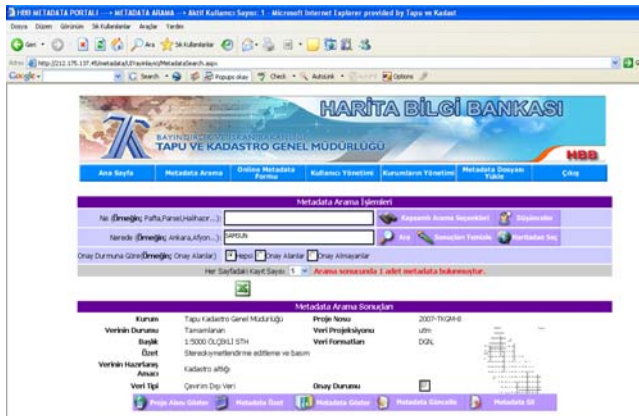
HBB METADATA PORTALI ---> METADATA ARAMA ---> Aktif Kullanıcı Sayısı: 1 - Microsoft Internet Explorer provided by Tapu ve Kadast

Dosya Düzen Görünüm Sık Kullanılanlar Araçlar Yardım

Geri Ara Sık Kullanılanlar

Adres http://212.175.137.45/metadata/LİSayfalar/MetadataSearch.aspx

Google Search Popups okay Check AutoLink Options

HARİTA BİLGİ BANKASI

BAYINDIRLIK VE İSKAN BAKANLIĞI
TAPU VE KADASTRO GENEL MÜDÜRLÜĞÜ

HBB

Ana Sayfa | Metadata Arama | Online Metadata Formu | Kullanıcı Yönetimi | Kurumların Yönetimi | Metadata Dosyası Yükle | Çıkış

Metadata Arama İşlemleri

Ne (Örneğin; Pafta,Parsel,Halihazır...) :

Gelişmiş Arama Seçenekleri | Düşünceler

Nerede (Örneğin; Ankara,Afyon...) : SAMSUN

Ara | Sonuçları Temizle | Haritadan Seç

Onay Durumuna Göre(Örneğin; Onay Alanlar): Hepsi Onay Alanlar Onay Almayanlar

Her Sayfadaki Kayıt Sayısı 5 Arama sonucunda 1 adet metadata bulunmuştur.

Metadata Arama Sonuçları

| Kurum | Tapu Kadastro Genel Müdürlüğü | Proje Nosu | 2007-TKGM-8 |
|---|---|---|---|
| Verinin Durumu | Tamamlanan | Veri Projeksiyonu | utm |
| Başlık | 1:5000 ÖLÇEKLİ STH | Veri Formatları | DGN, |
| Özet | Stereokıymetlendirme editleme ve basım | | |
| Verinin Hazırlanış Amacı | Kadastro altlığı | | |
| Veri Tipi | Çevirim Dışı Veri | Onay Durumu | |

Proje Alanı Göster | Metadata Özet | Metadata Göster | Metadata Güncelle | Metadata Sil